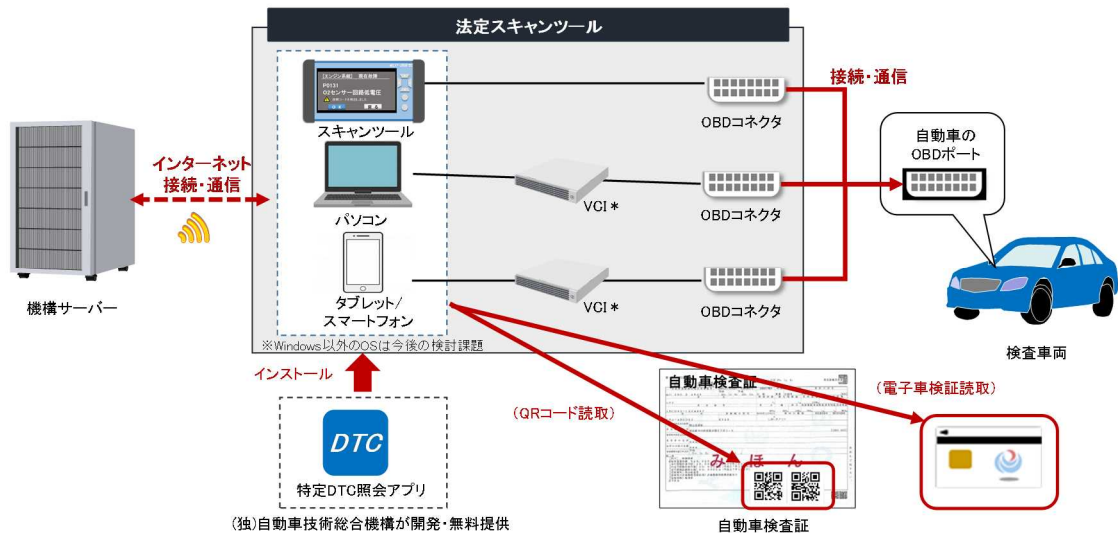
法定スキャンツール

[エンジン系統] 故障診断
P0131
O2センサー回路低電圧

スキャンツール

パソコン

タブレット/
スマートフォン

VCI＊

VCI＊

OBDコネクタ

OBDコネクタ

OBDコネクタ

接続・通信

自動車の
OBDポート

検査車両

インターネット
接続・通信

機構サーバー

※Windows以外のOSは今後の検討課題

インストール

DTC

特定DTC照会アプリ

(独)自動車技術総合機構が開発・無料提供

(QRコード読取)

自動車検査証

み　ほ　ん

自動車検査証

(電子車検証読取)